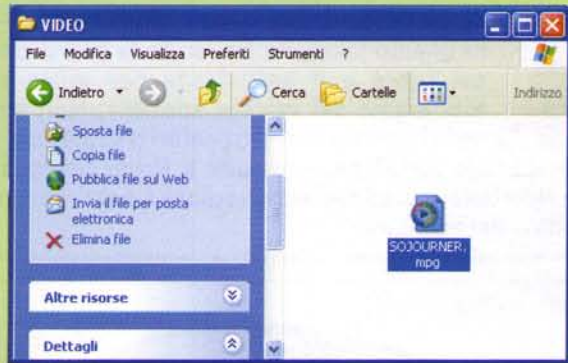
VIDEO

File Modifica Visualizza Preferiti Strumenti ?

Indietro Cerca Cartelle Indirizzo

Sposta file
Copia file
Pubblica file sul Web
Invia il file per posta elettronica
Elimina file

Altre risorse

Dettagli

SOJOURNER.mpg